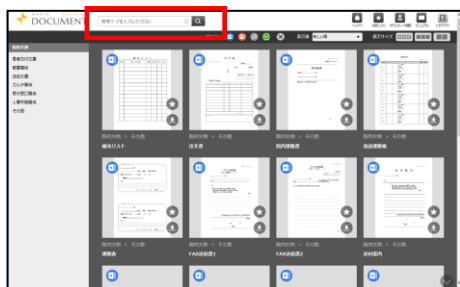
DOCUMENT

検索ワードを入力してください

社内文書
その他

社内文書 > その他
備品リスト

社内文書 > その他
注文書

社内文書 > その他
社内通達書

社内文書 > その他
電話連絡帳

社内文書 > その他
送付状

社内文書 > その他
FAX送信書1

社内文書 > その他
FAX送信書2

社内文書 > その他
送付案内